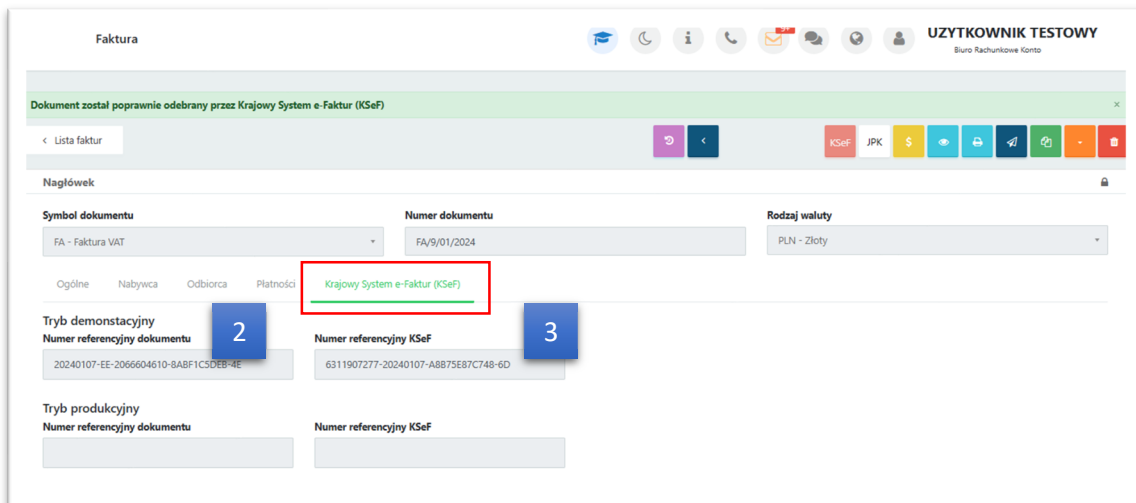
Faktura

UZYTKOWNIK TESTOWY
Biuro Rachunkowe Konto

Dokument został poprawnie odebrany przez Krajowy System e-Faktur (KSeF)
×

< Lista faktur

KSeF JPK $

Nagłówek

Symbol dokumentu
FA - Faktura VAT

Numer dokumentu
FA/9/01/2024

Rodzaj waluty
PLN - Złoty

Ogólne Nabywca Odbiorca Płatności Krajowy System e-Faktur (KSeF)

Tryb demonstacyjny
Numer referencyjny dokumentu
20240107-EE-2066604610-8ABF1C5DEB-4E

2

Numer referencyjny KSeF
6311907277-20240107-A8B75E87C748-6D

3

Tryb produkcyjny
Numer referencyjny dokumentu

Numer referencyjny KSeF